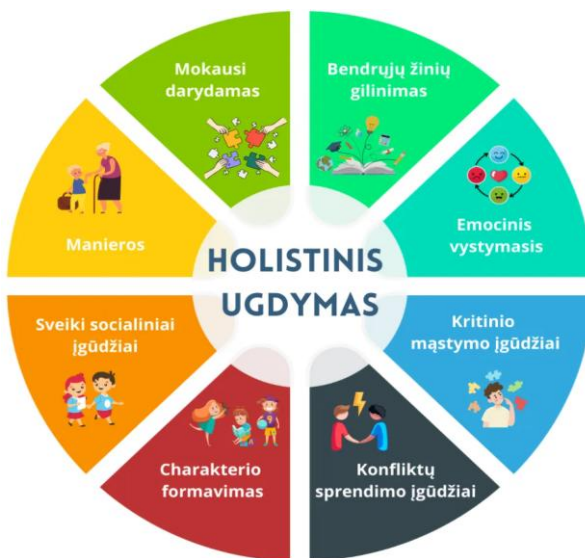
HOLISTINIS UGDYMAS

Mokausi darydamas

Bendrųjų žinių gilinimas

Emocinis vystymasis

Kritinio mąstymo įgūdžiai

Konfliktų sprendimo įgūdžiai

Charakterio formavimas

Sveiki socialiniai įgūdžiai

Manieros